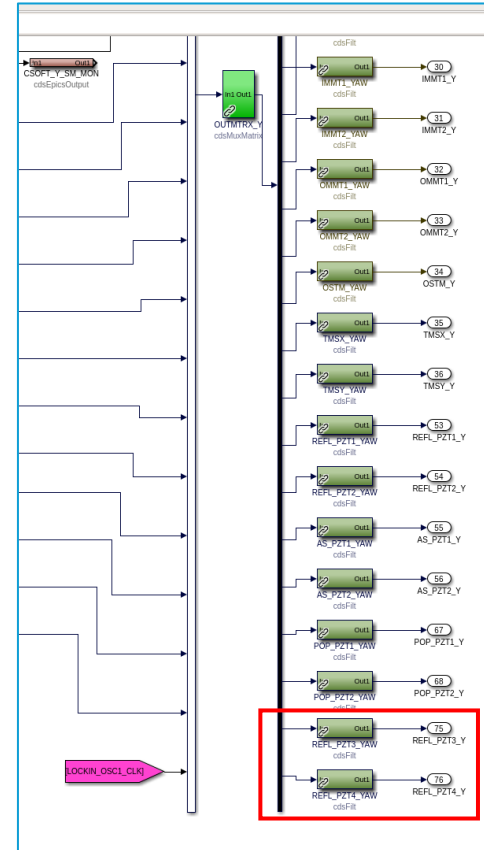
In1 Out1
CSOFT_Y_SM_MON
cdsEpicsOutput

In1 Out1
OUTMTRX_Y
cdsMuxMatrix

cdsFilt

Out1
IMMT1_YAW
cdsFilt
30
IMMT1_Y

Out1
IMMT2_YAW
cdsFilt
31
IMMT2_Y

Out1
OMMT1_YAW
cdsFilt
32
OMMT1_Y

Out1
OMMT2_YAW
cdsFilt
33
OMMT2_Y

Out1
OSTM_YAW
cdsFilt
34
OSTM_Y

Out1
TMSX_YAW
cdsFilt
35
TMSX_Y

Out1
TMSY_YAW
cdsFilt
36
TMSY_Y

Out1
REFL_PZT1_YAW
cdsFilt
53
REFL_PZT1_Y

Out1
REFL_PZT2_YAW
cdsFilt
54
REFL_PZT2_Y

Out1
AS_PZT1_YAW
cdsFilt
55
AS_PZT1_Y

Out1
AS_PZT2_YAW
cdsFilt
56
AS_PZT2_Y

Out1
POP_PZT1_YAW
cdsFilt
67
POP_PZT1_Y

Out1
POP_PZT2_YAW
cdsFilt
68
POP_PZT2_Y

LOCKIN_OSC1_CLK]

Out1
REFL_PZT3_YAW
cdsFilt
75
REFL_PZT3_Y

Out1
REFL_PZT4_YAW
cdsFilt
76
REFL_PZT4_Y